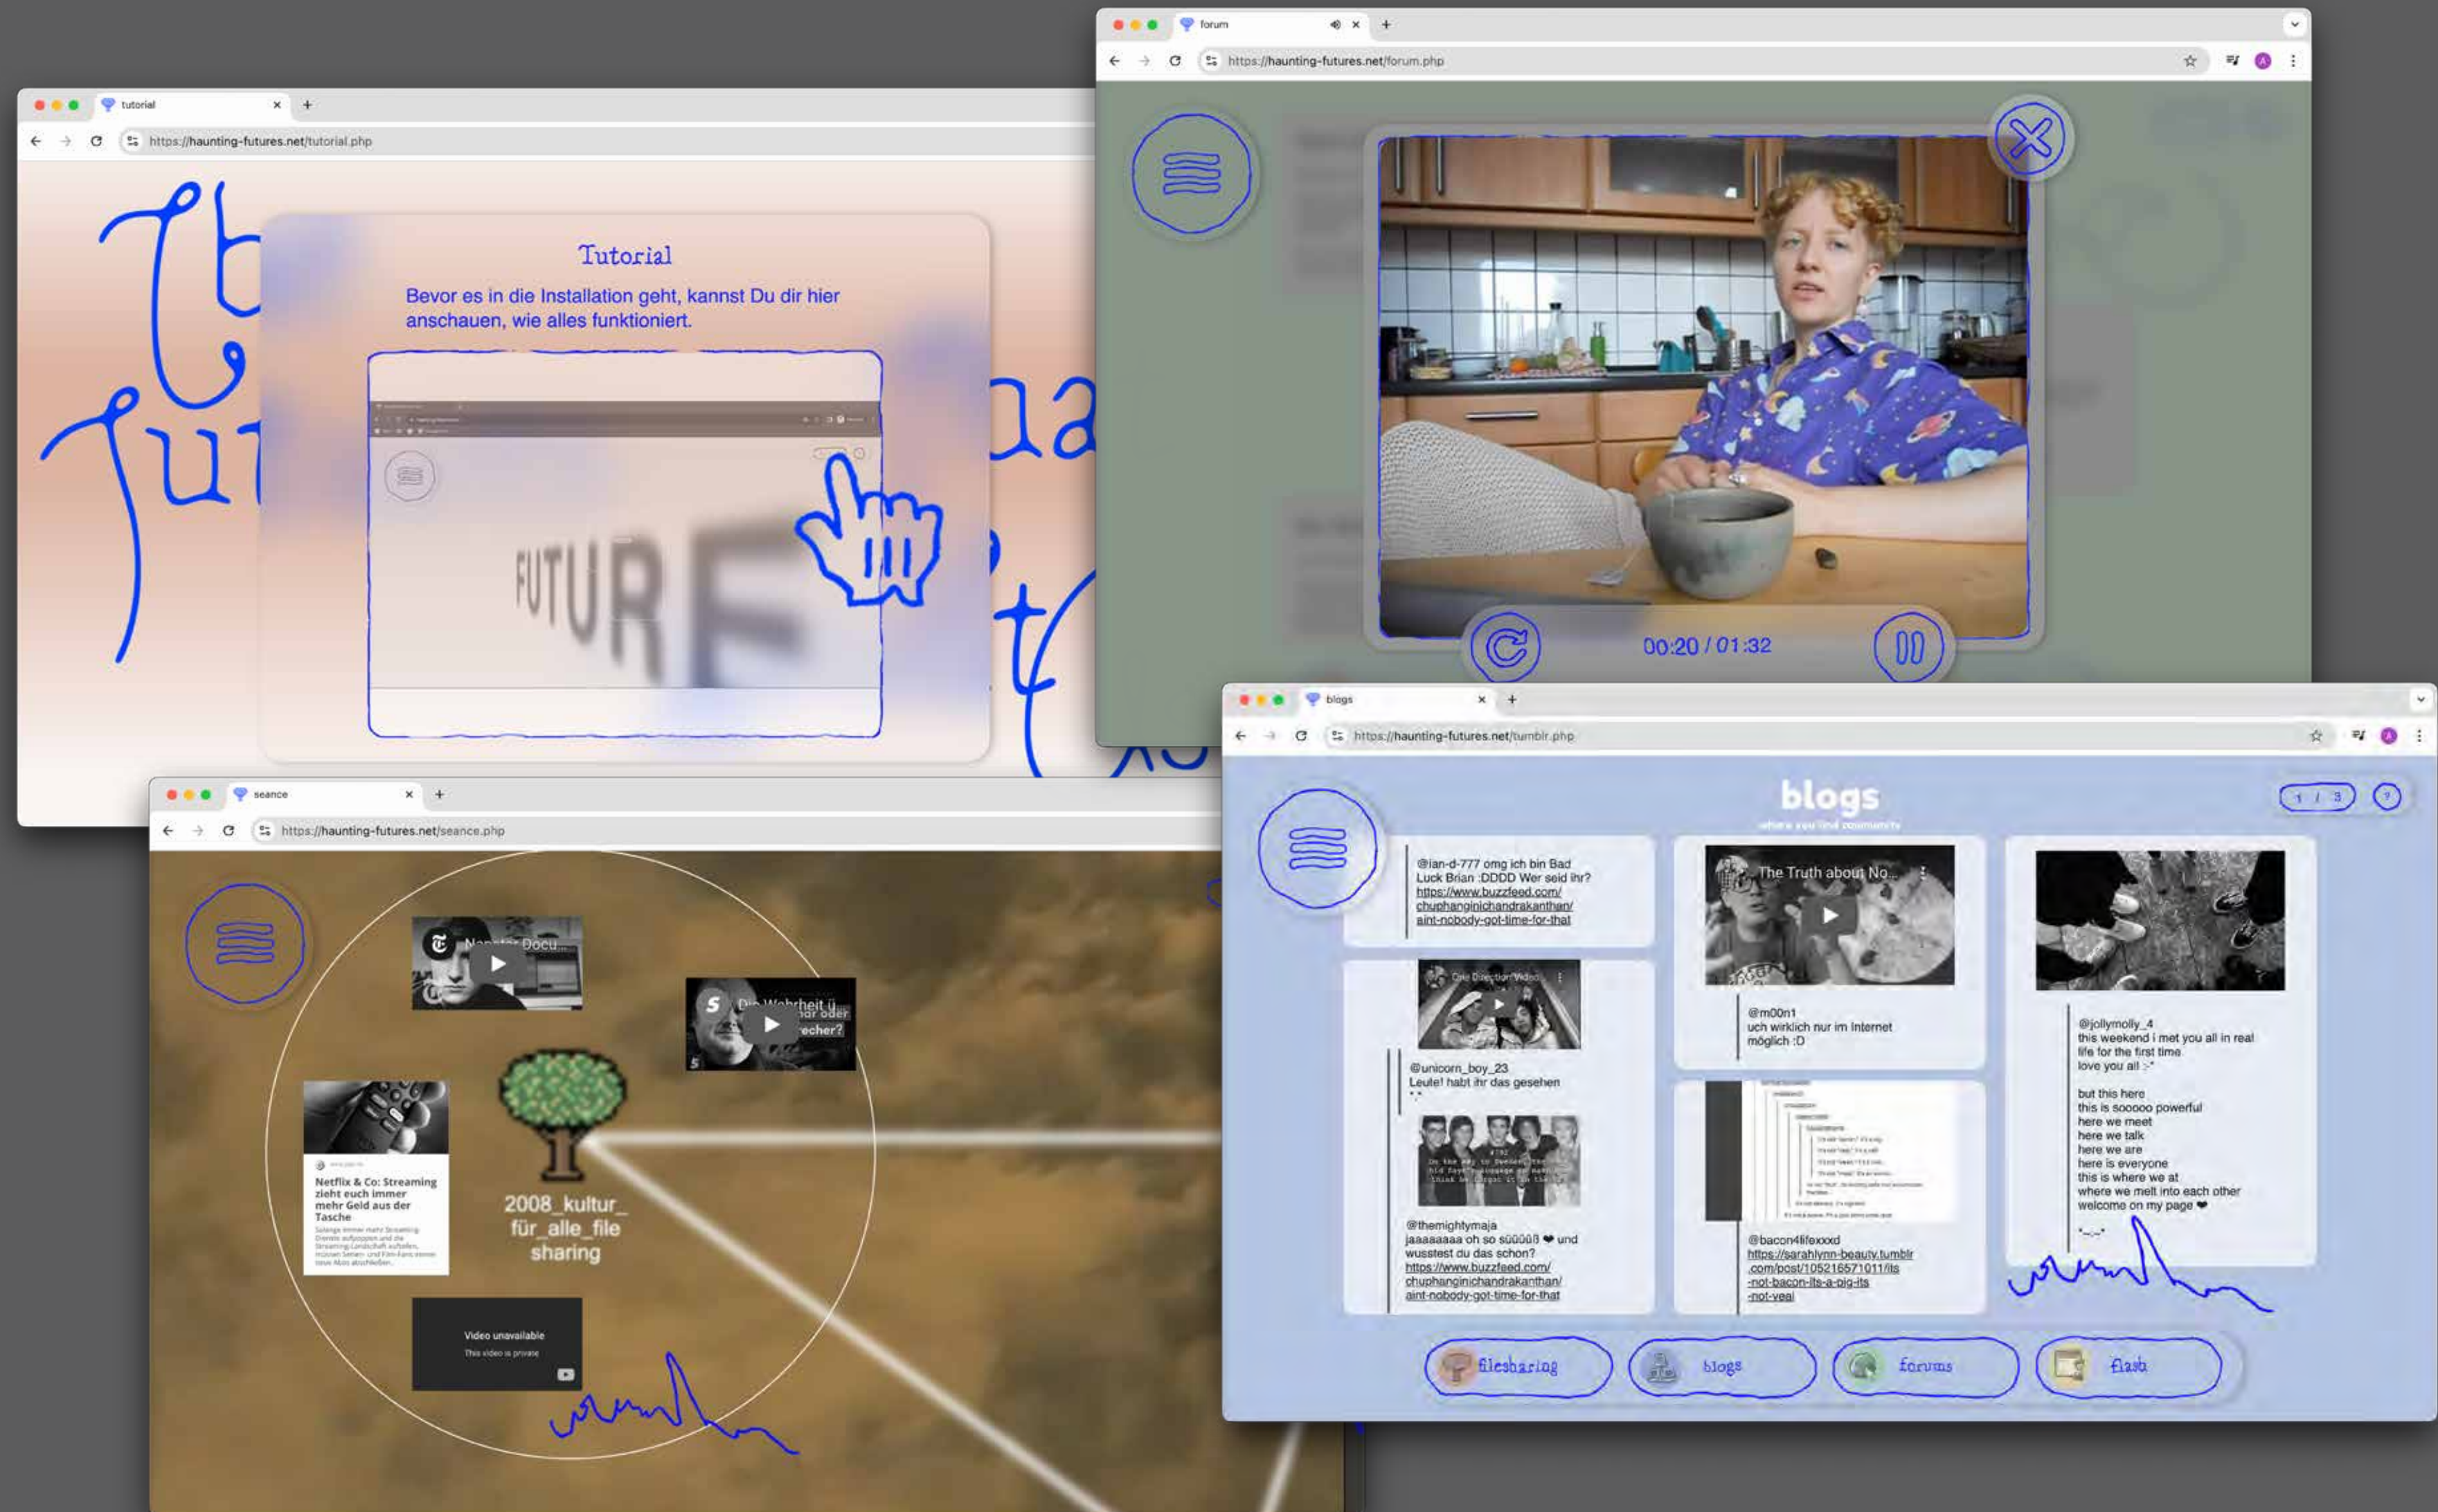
tutorial
https://haunting-futures.net/tutorial.php

Tutorial
Bevor es in die Installation geht, kannst Du dir hier anschauen, wie alles funktioniert.

FUTURE

forum
https://haunting-futures.net/forum.php

00:20 / 01:32

seance
https://haunting-futures.net/seance.php

Napster Docu...

Die Wahrheit ü... oder ...echer?

Netflix & Co: Streaming zieht euch immer mehr Geld aus der Tasche

2008_kultur_für_alle_file sharing

Video unavailable
This video is private

blogs
https://haunting-futures.net/tumblr.php

blogs
where you find community

1 / 3
?

@ian-d-777 omg ich bin Bad Luck Brian :DDDD Wer seid ihr? https://www.buzzfeed.com/chuphanginichandrakanthan/aint-nobody-got-time-for-that

The Truth about No...

@m00n1
uch wirklich nur im Internet möglich :D

@jollymolly_4
this weekend i met you all in real life for the first time
love you all :-*

but this here
this is sooooo powerful
here we meet
here we talk
here we are
here is everyone
this is where we at
where we melt into each other
welcome on my page ❤

One Direction Video

@unicorn_boy_23
Leute! habt ihr das gesehen
*.*

@themightymaja
jaaaaaaaa oh so süüüüß ❤ und wusstest du das schon?
https://www.buzzfeed.com/chuphanginichandrakanthan/aint-nobody-got-time-for-that

@bacon4lifexxxd
https://sarahlynn-beauty.tumblr.com/post/105216571011/its-not-bacon-its-a-pig-its-not-veal

filesharing
blogs
forums
flash